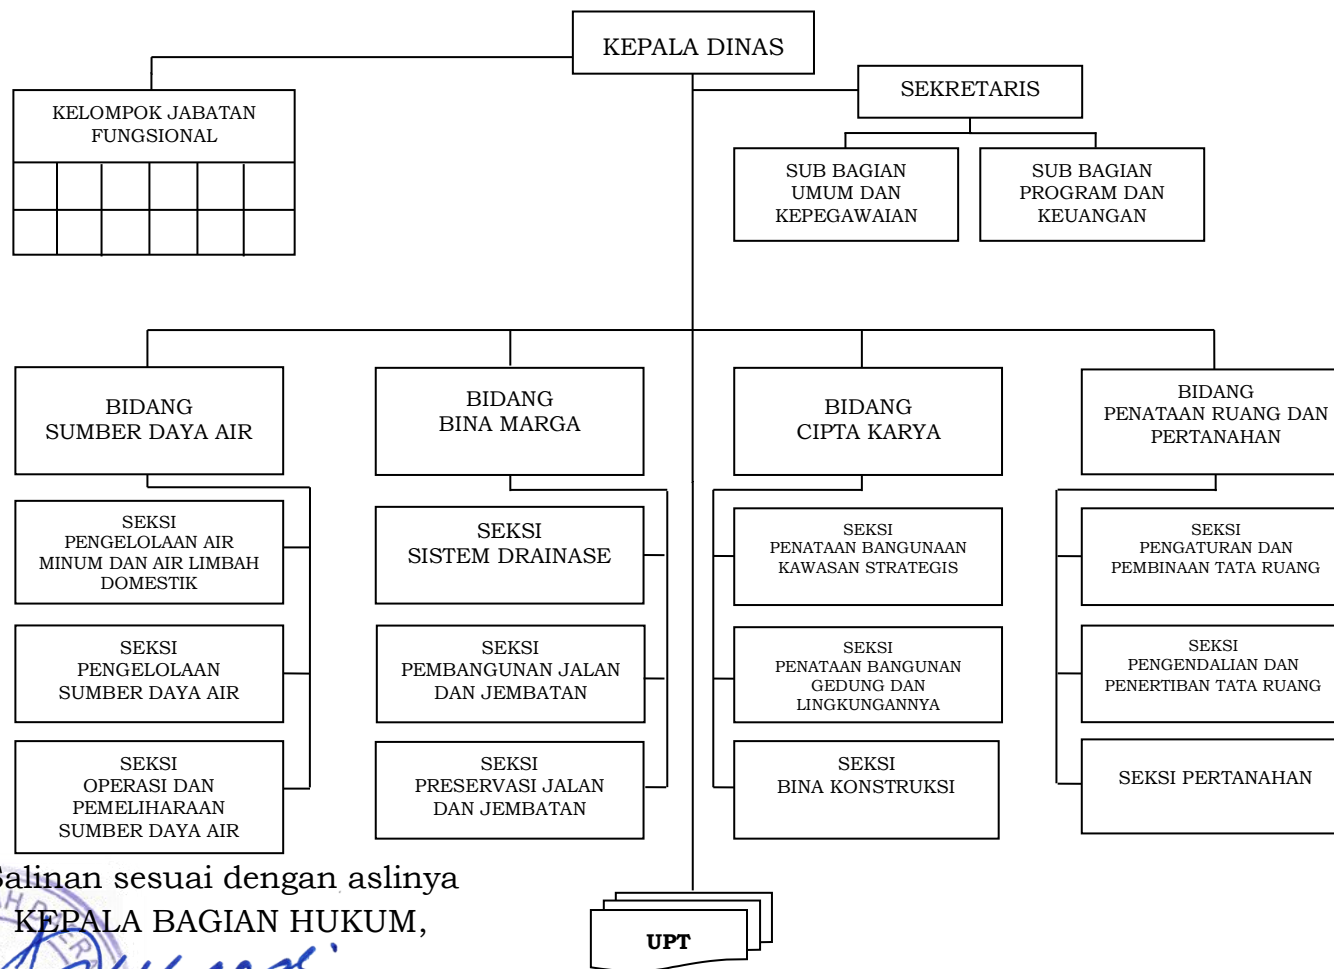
KEPALA DINAS

SEKRETARIS

KELOMPOK JABATAN FUNGSIONAL

SUB BAGIAN UMUM DAN KEPEGAWAIAN

SUB BAGIAN PROGRAM DAN KEUANGAN

BIDANG SUMBER DAYA AIR

SEKSI PENGELOLAAN AIR MINUM DAN AIR LIMBAH DOMESTIK

SEKSI PENGELOLAAN SUMBER DAYA AIR

SEKSI OPERASI DAN PEMELIHARAAN SUMBER DAYA AIR

BIDANG BINA MARGA

SEKSI SISTEM DRAINASE

SEKSI PEMBANGUNAN JALAN DAN JEMBATAN

SEKSI PRESERVASI JALAN DAN JEMBATAN

BIDANG CIPTA KARYA

SEKSI PENATAAN BANGUNAAN KAWASAN STRATEGIS

SEKSI PENATAAN BANGUNAN GEDUNG DAN LINGKUNGANNYA

SEKSI BINA KONSTRUKSI

BIDANG PENATAAN RUANG DAN PERTANAHAN

SEKSI PENGATURAN DAN PEMBINAAN TATA RUANG

SEKSI PENGENDALIAN DAN PENERTIBAN TATA RUANG

SEKSI PERTANAHAN

UPT

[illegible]alinan sesuai dengan aslinya
KEPALA BAGIAN HUKUM,